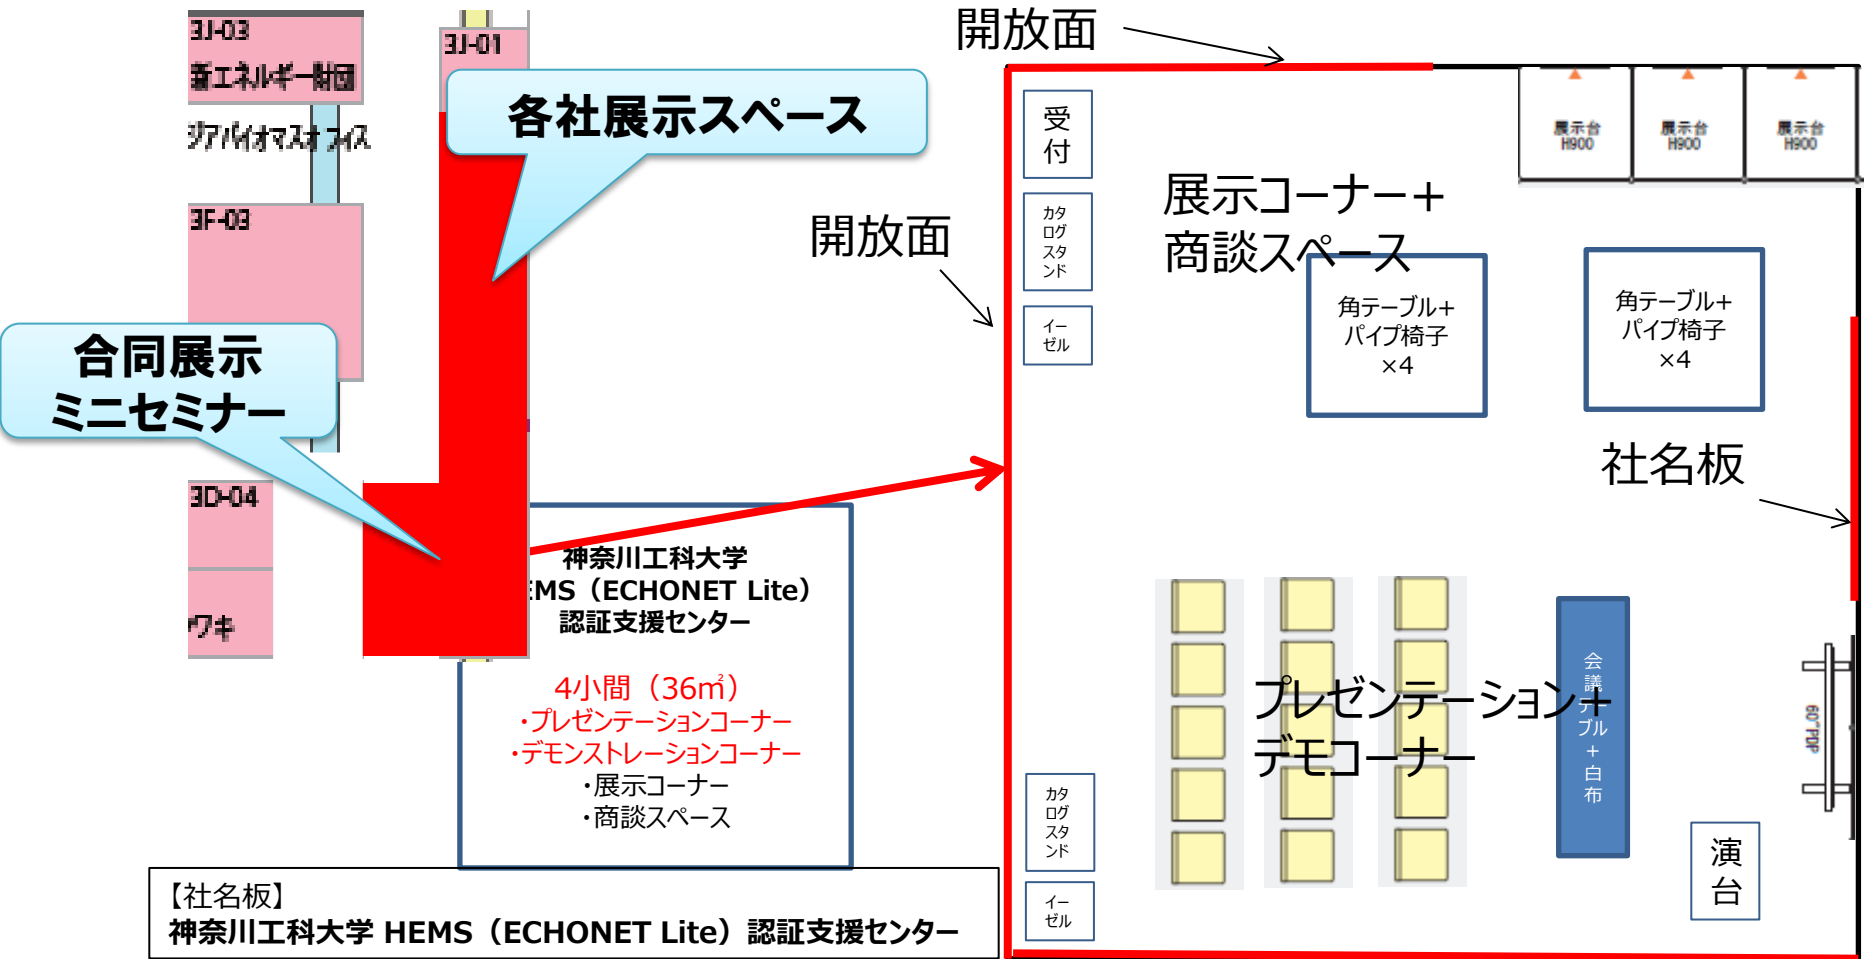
3J-03
新エネルギー財団
ジャパンバイオマスオフィス
3J-01
各社展示スペース
3F-03
合同展示
ミニセミナー
3D-04
ワキ
神奈川工科大学
EMS（ECHONET Lite）
認証支援センター
4小間（36㎡）
・プレゼンテーションコーナー
・デモンストレーションコーナー
・展示コーナー
・商談スペース
【社名板】
神奈川工科大学 HEMS（ECHONET Lite）認証支援センター

開放面
開放面
受付
カタログスタンド
イーゼル
展示台 H900
展示台 H900
展示台 H900
展示コーナー＋
商談スペース
角テーブル＋
パイプ椅子
×4
角テーブル＋
パイプ椅子
×4
社名板
プレゼンテーション＋
デモコーナー
会議テーブル＋白布
60"PDP
カタログスタンド
イーゼル
演台